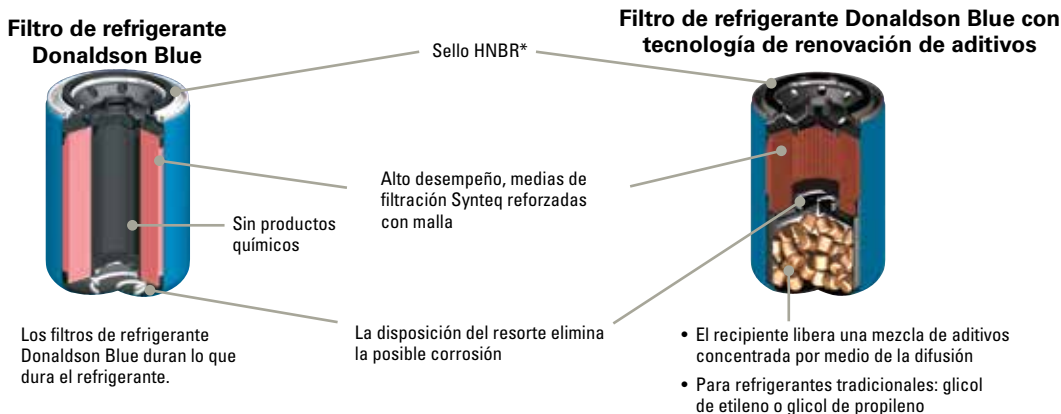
Filtro de refrigerante Donaldson Blue

Filtro de refrigerante Donaldson Blue con tecnología de renovación de aditivos

Sello HNBR*

Alto desempeño, medias de filtración Synteq reforzadas con malla

Sin productos químicos

La disposición del resorte elimina la posible corrosión

Los filtros de refrigerante Donaldson Blue duran lo que dura el refrigerante.

• El recipiente libera una mezcla de aditivos concentrada por medio de la difusión

• Para refrigerantes tradicionales: glicol de etileno o glicol de propileno